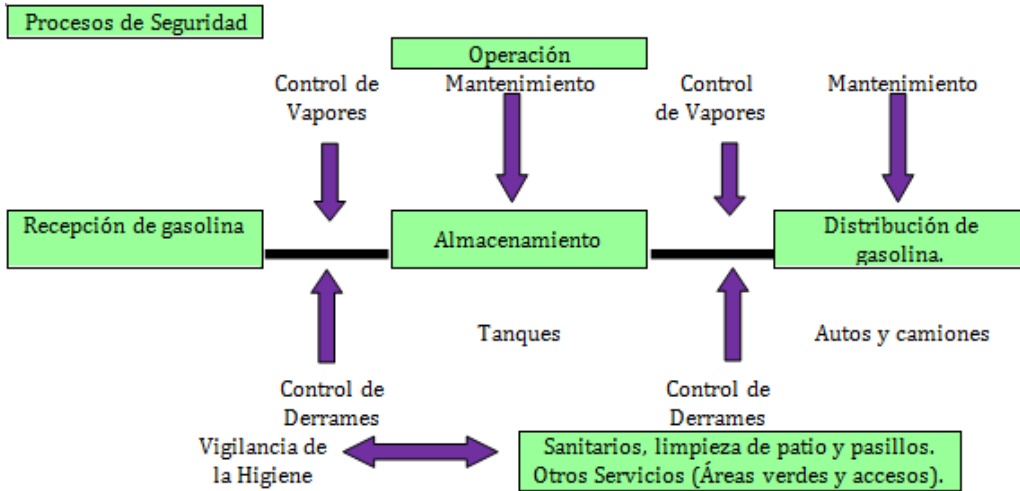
Procesos de Seguridad

Operación

Control de Vapores

Mantenimiento

Control de Vapores

Mantenimiento

Recepción de gasolina

Almacenamiento

Distribución de gasolina.

Tanques

Autos y camiones

Control de Derrames

Control de Derrames

Vigilancia de la Higiene

Sanitarios, limpieza de patio y pasillos. Otros Servicios (Áreas verdes y accesos).